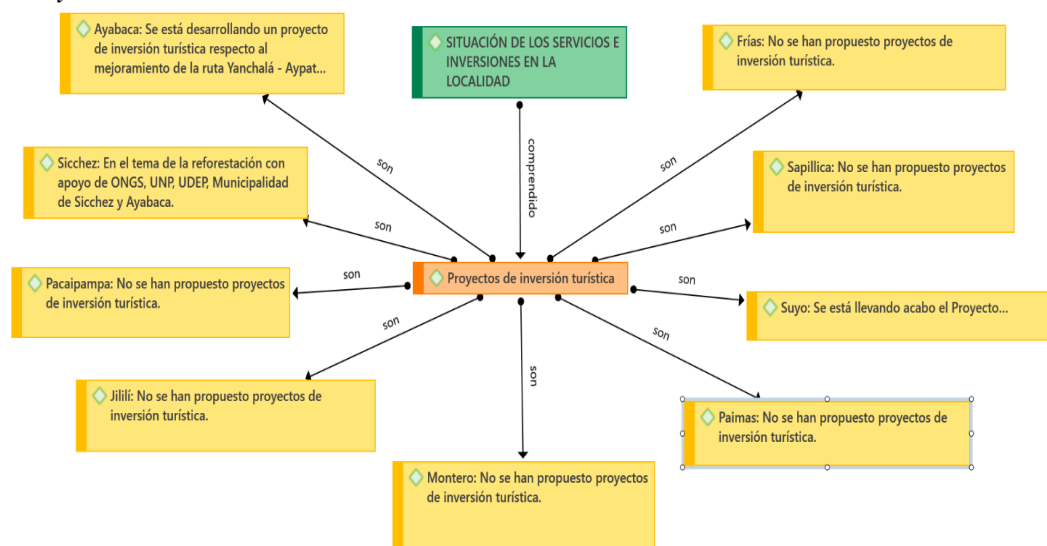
Ayabaca: Se está desarrollando un proyecto de inversión turística respecto al mejoramiento de la ruta Yanchalá - Aypat...

SITUACIÓN DE LOS SERVICIOS E INVERSIONES EN LA LOCALIDAD

Frías: No se han propuesto proyectos de inversión turística.

comprendido

son

son

Sicchez: En el tema de la reforestación con apoyo de ONGS, UNP, UDEP, Municipalidad de Sicchez y Ayabaca.

son

Sapillica: No se han propuesto proyectos de inversión turística.

son

Pacaipampa: No se han propuesto proyectos de inversión turística.

son

Proyectos de inversión turística

son

Suyo: Se está llevando acabo el Proyecto...

son

son

son

Jililí: No se han propuesto proyectos de inversión turística.

Paimas: No se han propuesto proyectos de inversión turística.

Montero: No se han propuesto proyectos de inversión turística.